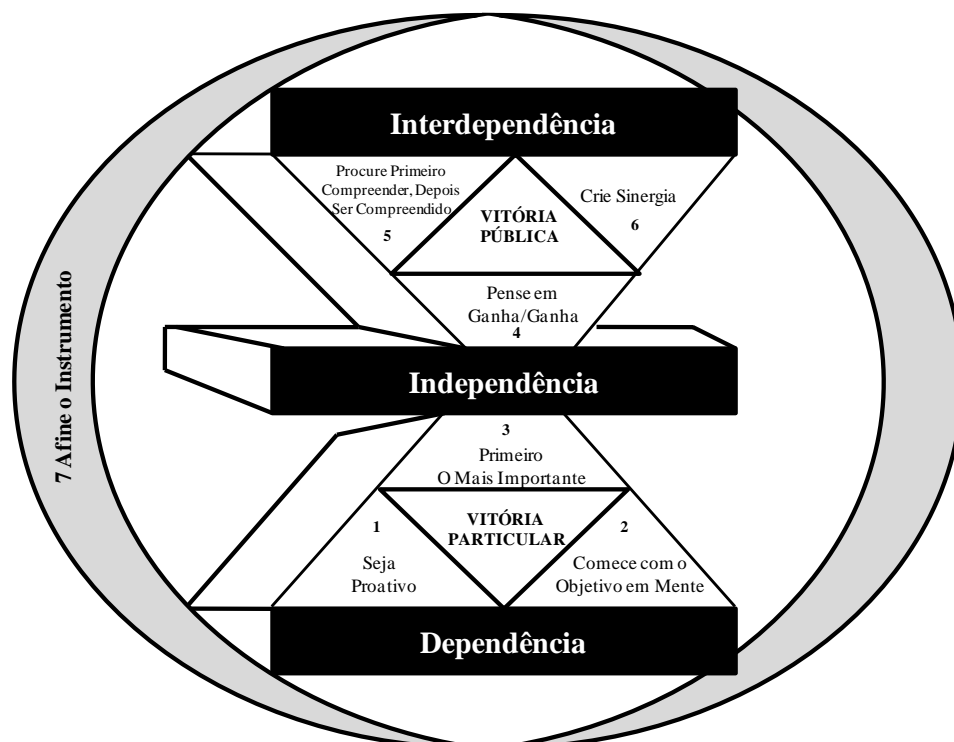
7 Afine o Instrumento

Interdependência

Procure Primeiro Compreender, Depois Ser Compreendido
5

VITÓRIA PÚBLICA

Crie Sinergia
6

Pense em Ganha/Ganha
4

Independência

3
Primeiro O Mais Importante

1
Seja Proativo

VITÓRIA PARTICULAR

2
Comece com o Objetivo em Mente

Dependência